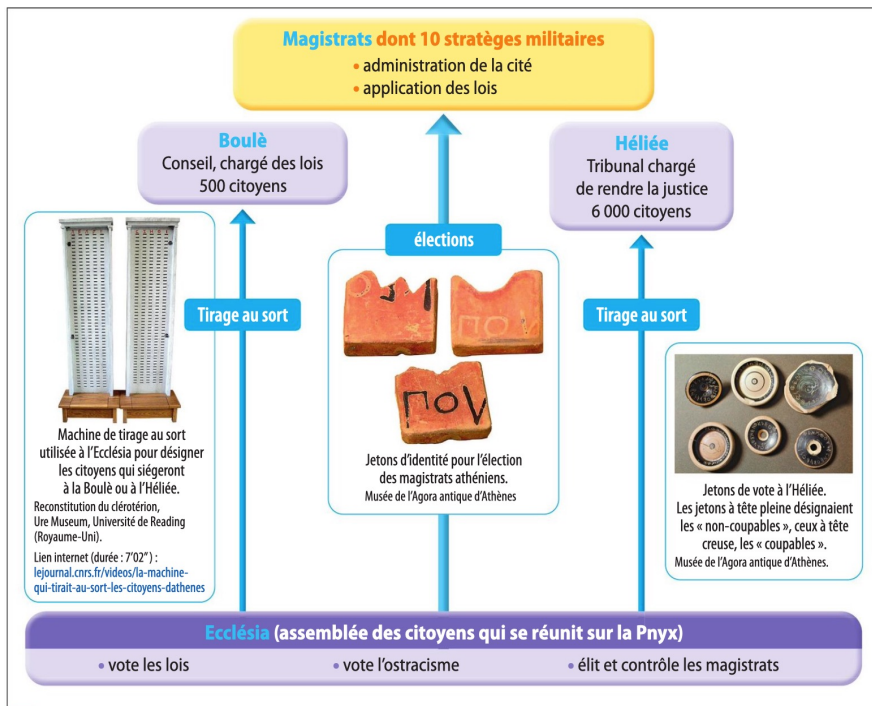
Magistrats dont 10 stratèges militaires
• administration de la cité
• application des lois

Boulè
Conseil, chargé des lois
500 citoyens

Héliée
Tribunal chargé de rendre la justice
6 000 citoyens

Tirage au sort

élections

Tirage au sort

Machine de tirage au sort utilisée à l'Ecclésia pour désigner les citoyens qui siégeront à la Boulè ou à l'Héliée.
Reconstitution du clérotérion, Ure Museum, Université de Reading (Royaume-Uni).
Lien internet (durée : 7'02") : lejournal.cnrs.fr/videos/la-machine-qui-tirait-au-sort-les-citoyens-dathenes

ΠΟΝ

ΠΟΝ

Jetons d'identité pour l'élection des magistrats athéniens.
Musée de l'Agora antique d'Athènes

Jetons de vote à l'Héliée.
Les jetons à tête pleine désignaient les « non-coupables », ceux à tête creuse, les « coupables ».
Musée de l'Agora antique d'Athènes.

Ecclésia (assemblée des citoyens qui se réunit sur la Pnyx)
• vote les lois • vote l'ostracisme • élit et contrôle les magistrats